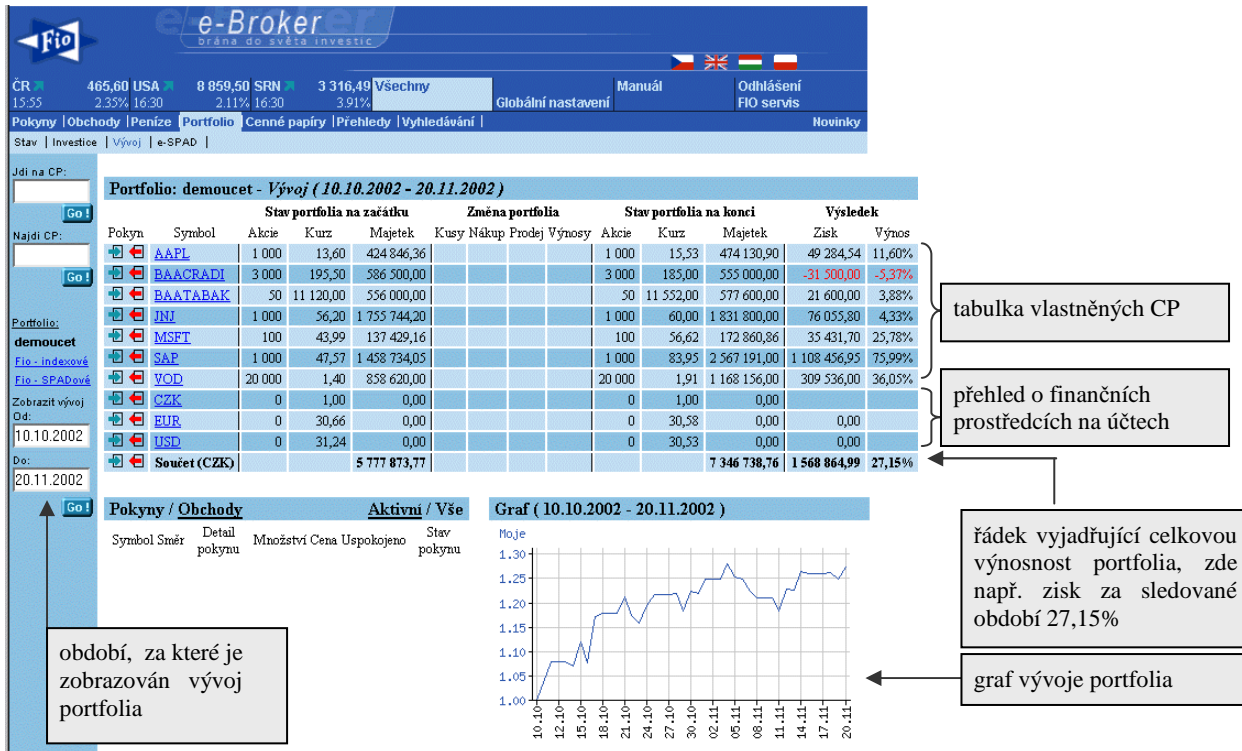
Fio e-Broker brána do světa investic

ČR 465,60 15:55 2.35% USA 8 859,50 16:30 2.11% SRN 3 316,49 16:30 3.91% Všechny Globální nastavení Manuál Odhlášení FIO servis

Pokyny | Obchody | Peníze | Portfolio | Cenné papíry | Přehledy | Vyhledávání | Novinky

Stav | Investice | Vývoj | e-SPAD |

Jdi na CP:
Go!
Najdi CP:
Go!

Portfolio:
demoucet
Fio - indexové
Fio - SPADové
Zobrazit vývoj
Od:
10.10.2002
Do:
20.11.2002
Go!

Portfolio: demoucet - Vývoj ( 10.10.2002 - 20.11.2002 )

| Pokyn | Symbol | Stav portfolia na začátku Akcie | Kurz | Majetek | Změna portfolia Kusy | Nákup | Prodej | Výnosy | Stav portfolia na konci Akcie | Kurz | Majetek | Výsledek Zisk | Výnos |
|---|---|---|---|---|---|---|---|---|---|---|---|---|---|
| | AAPL | 1 000 | 13,60 | 424 846,36 | | | | | 1 000 | 15,53 | 474 130,90 | 49 284,54 | 11,60% |
| | BAACRADI | 3 000 | 195,50 | 586 500,00 | | | | | 3 000 | 185,00 | 555 000,00 | -31 500,00 | -5,37% |
| | BAATABAK | 50 | 11 120,00 | 556 000,00 | | | | | 50 | 11 552,00 | 577 600,00 | 21 600,00 | 3,88% |
| | JNJ | 1 000 | 56,20 | 1 755 744,20 | | | | | 1 000 | 60,00 | 1 831 800,00 | 76 055,80 | 4,33% |
| | MSFT | 100 | 43,99 | 137 429,16 | | | | | 100 | 56,62 | 172 860,86 | 35 431,70 | 25,78% |
| | SAP | 1 000 | 47,57 | 1 458 734,05 | | | | | 1 000 | 83,95 | 2 567 191,00 | 1 108 456,95 | 75,99% |
| | VOD | 20 000 | 1,40 | 858 620,00 | | | | | 20 000 | 1,91 | 1 168 156,00 | 309 536,00 | 36,05% |
| | CZK | 0 | 1,00 | 0,00 | | | | | 0 | 1,00 | 0,00 | | |
| | EUR | 0 | 30,66 | 0,00 | | | | | 0 | 30,58 | 0,00 | 0,00 | |
| | USD | 0 | 31,24 | 0,00 | | | | | 0 | 30,53 | 0,00 | 0,00 | |
| | Součet (CZK) | | | 5 777 873,77 | | | | | | | 7 346 738,76 | 1 568 864,99 | 27,15% |

tabulka vlastněných CP

přehled o finančních prostředcích na účtech

řádek vyjadřující celkovou výnosnost portfolia, zde např. zisk za sledované období 27,15%

Pokyny / Obchody Aktivní / Vše
Symbol Směr Detail pokynu Množství Cena Uspokojeno Stav pokynu

Graf ( 10.10.2002 - 20.11.2002 )
Moje
1.30 1.25 1.20 1.15 1.10 1.05 1.00
10.10 12.10 15.10 18.10 21.10 24.10 27.10 30.10 02.11 05.11 08.11 11.11 14.11 17.11 20.11

období, za které je zobrazován vývoj portfolia

graf vývoje portfolia